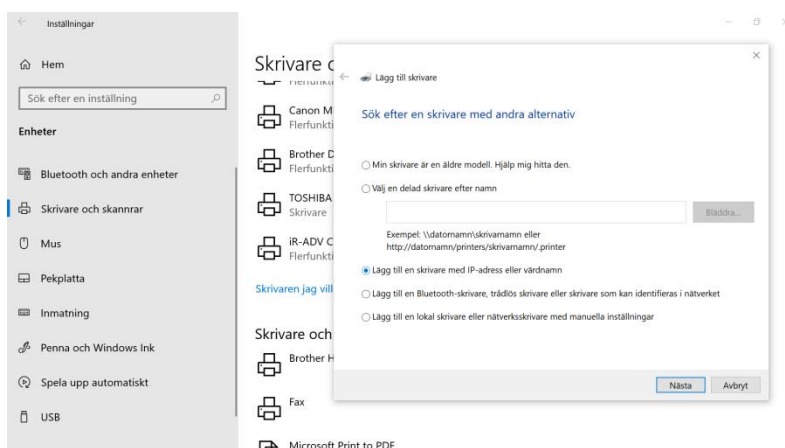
Inställningar

Hem

Sök efter en inställning

Enheter

Bluetooth och andra enheter

Skrivare och skannrar

Mus

Pekplatta

Inmatning

Penna och Windows Ink

Spela upp automatiskt

USB

Skrivare o

Flerfunkti

Canon M
Flerfunkti

Brother D
Flerfunkti

TOSHIBA
Skrivare

iR-ADV C
Flerfunkti

Skrivaren jag vill

Skrivare och

Brother H

Fax

Microsoft Print to PDF

Lägg till skrivare

Sök efter en skrivare med andra alternativ

Min skrivare är en äldre modell. Hjälp mig hitta den.

Välj en delad skrivare efter namn

Bläddra...

Exempel: \\datornamn\skrivarnamn eller http://datornamn/printers/skrivarnamn/.printer

Lägg till en skrivare med IP-adress eller värdnamn

Lägg till en Bluetooth-skrivare, trådlös skrivare eller skrivare som kan identifieras i nätverket

Lägg till en lokal skrivare eller nätverksskrivare med manuella inställningar

Nästa

Avbryt